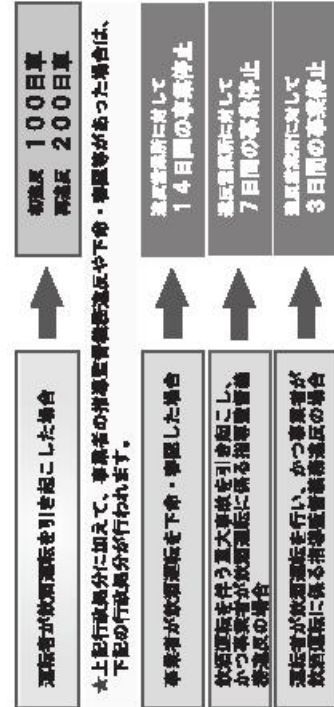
運転者が飲酒運転を引き起こした場合

初違反　１００日車
再違反　２００日車

※上記行政処分に加えて、事業者の指導監督義務違反や下命・容認等があった場合は、下記の行政処分が行われます。

事業者が飲酒運転を下命・容認した場合

当該営業所に対して１４日間の事業停止

飲酒運転を伴う重大事故を引き起こし、かつ事業者が飲酒運転に係る指導監督義務違反の場合

当該営業所に対して７日間の事業停止

運転者が飲酒運転を行い、かつ事業者が飲酒運転に係る指導監督義務違反の場合

当該営業所に対して３日間の事業停止